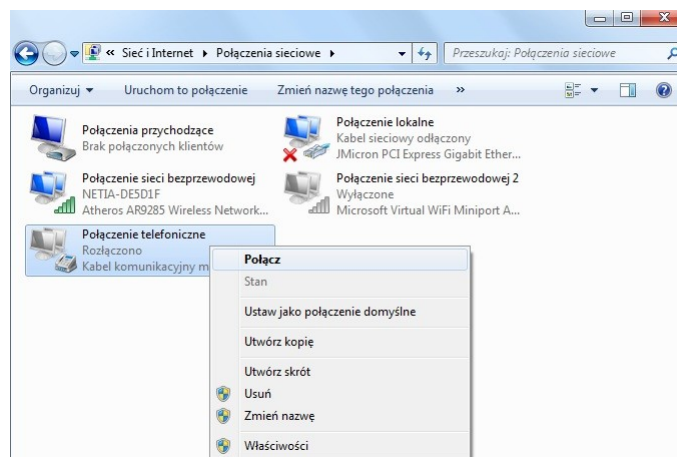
« Sieć i Internet ▸ Połączenia sieciowe ▸

Przeszukaj: Połączenia sieciowe

Organizuj ▾ Uruchom to połączenie Zmień nazwę tego połączenia »

Połączenia przychodzące
Brak połączonych klientów

Połączenie lokalne
Kabel sieciowy odłączony
JMicron PCI Express Gigabit Ether...

Połączenie sieci bezprzewodowej
NETIA-DE5D1F
Atheros AR9285 Wireless Network...

Połączenie sieci bezprzewodowej 2
Wyłączone
Microsoft Virtual WiFi Miniport A...

Połączenie telefoniczne
Rozłączono
Kabel komunikacyjny m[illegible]

Połącz
Stan
Ustaw jako połączenie domyślne
Utwórz kopię
Utwórz skrót
Usuń
Zmień nazwę
Właściwości